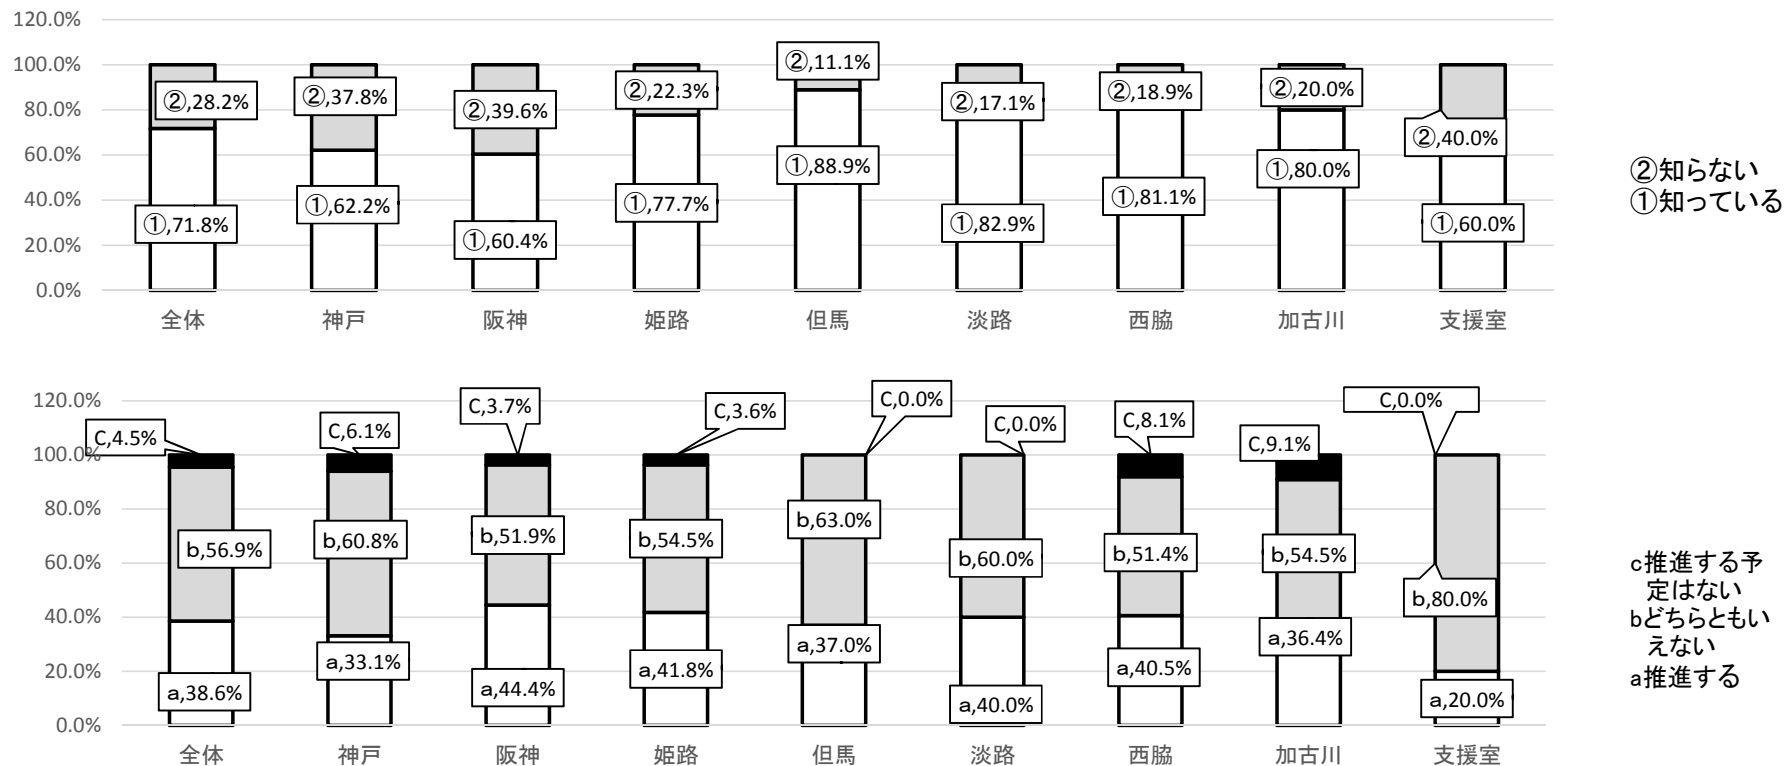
120.0%
100.0%
80.0%
60.0%
40.0%
20.0%
0.0%

②,28.2%
①,71.8%
②,37.8%
①,62.2%
②,39.6%
①,60.4%
②,22.3%
①,77.7%
②,11.1%
①,88.9%
②,17.1%
①,82.9%
②,18.9%
①,81.1%
②,20.0%
①,80.0%
②,40.0%
①,60.0%

全体 神戸 阪神 姫路 但馬 淡路 西脇 加古川 支援室

②知らない
①知っている

120.0%
100.0%
80.0%
60.0%
40.0%
20.0%
0.0%

C,4.5%
b,56.9%
a,38.6%
C,6.1%
b,60.8%
a,33.1%
C,3.7%
b,51.9%
a,44.4%
C,3.6%
b,54.5%
a,41.8%
C,0.0%
b,63.0%
a,37.0%
C,0.0%
b,60.0%
a,40.0%
C,8.1%
b,51.4%
a,40.5%
C,9.1%
b,54.5%
a,36.4%
C,0.0%
b,80.0%
a,20.0%

全体 神戸 阪神 姫路 但馬 淡路 西脇 加古川 支援室

c推進する予定はない
bどちらともいえない
a推進する